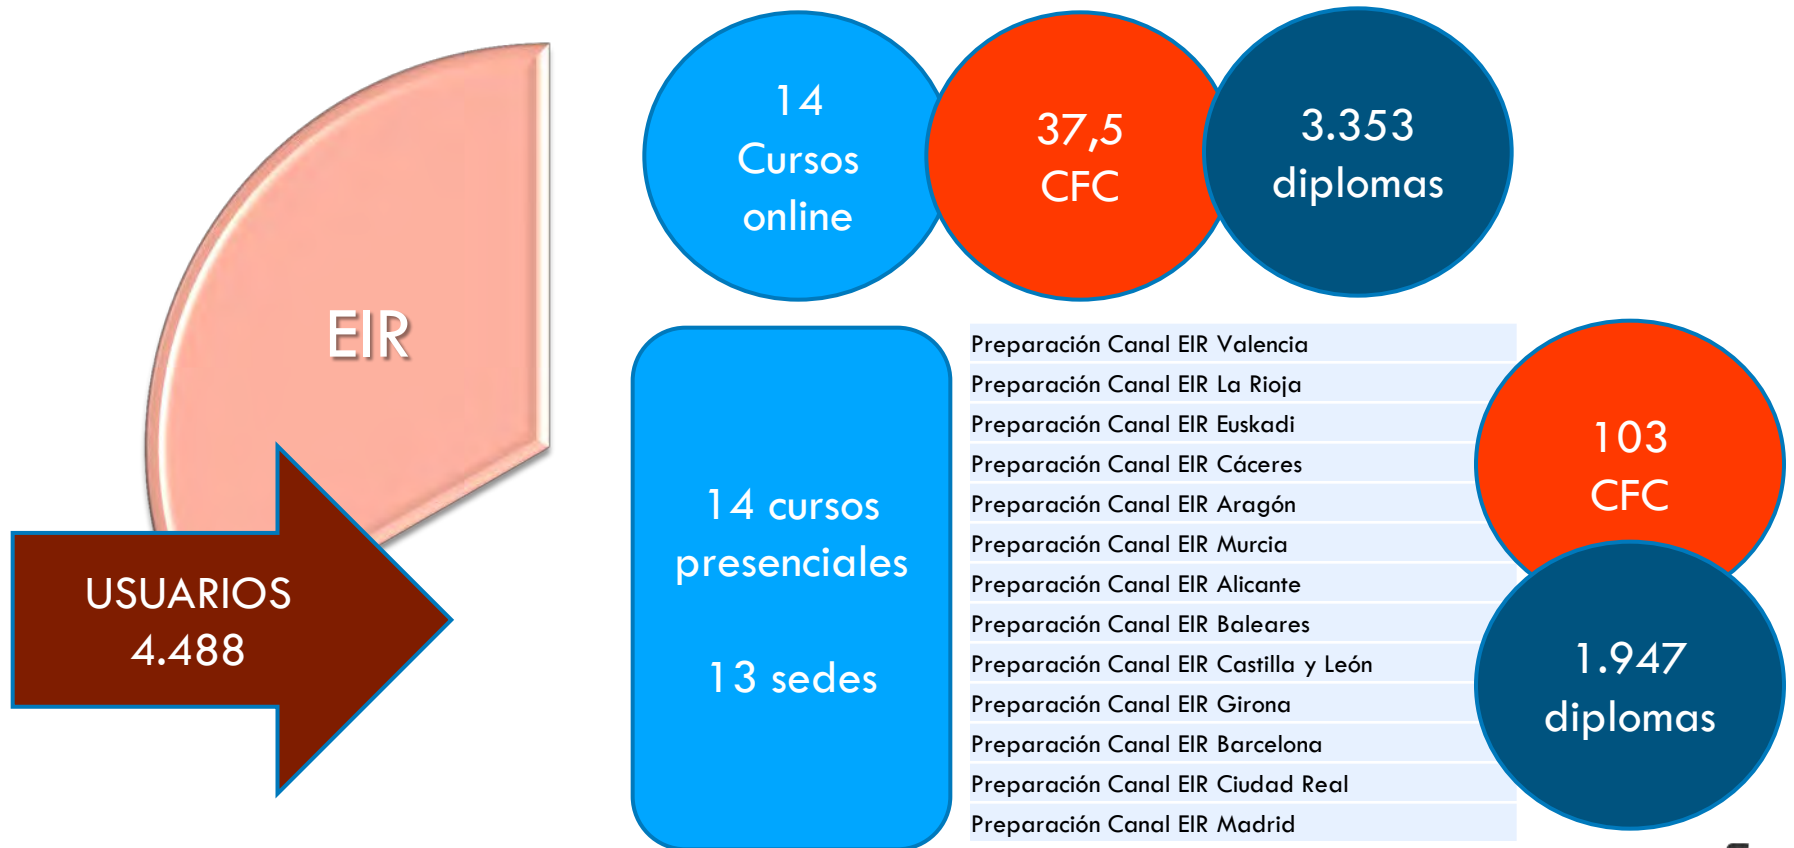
EIR

USUARIOS 4.488

14 Cursos online

37,5 CFC

3.353 diplomas

14 cursos presenciales

13 sedes

| Preparación Canal EIR Valencia |
|---|
| Preparación Canal EIR La Rioja |
| Preparación Canal EIR Euskadi |
| Preparación Canal EIR Cáceres |
| Preparación Canal EIR Aragón |
| Preparación Canal EIR Murcia |
| Preparación Canal EIR Alicante |
| Preparación Canal EIR Baleares |
| Preparación Canal EIR Castilla y León |
| Preparación Canal EIR Girona |
| Preparación Canal EIR Barcelona |
| Preparación Canal EIR Ciudad Real |
| Preparación Canal EIR Madrid |

103 CFC

1.947 diplomas